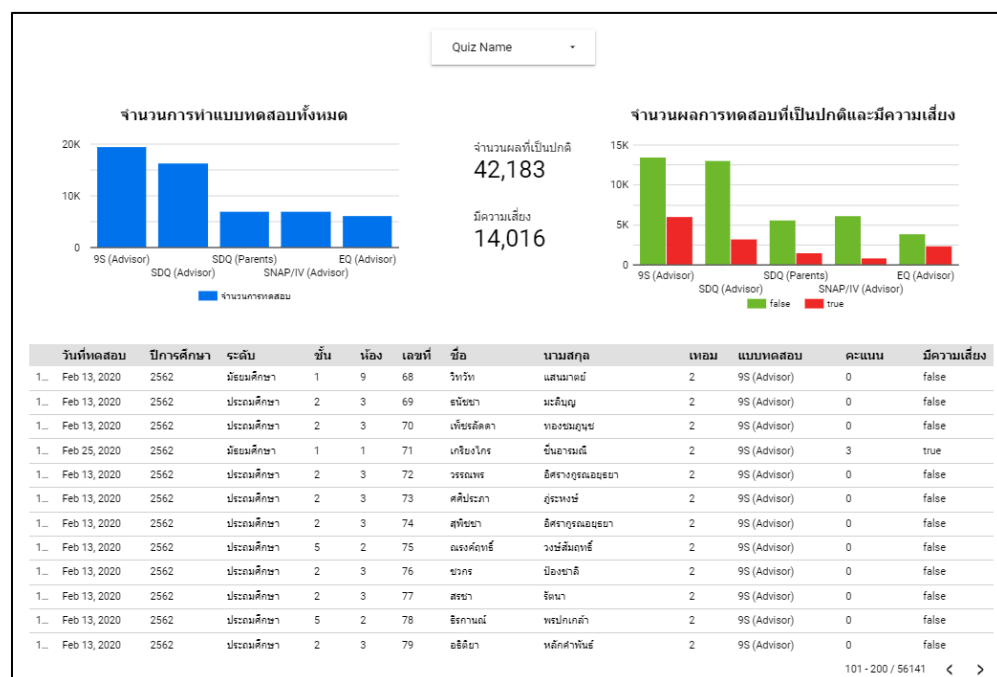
Quiz Name ▾

จำนวนการทำแบบทดสอบทั้งหมด

20K
10K
0

9S (Advisor)
SDQ (Advisor)
SDQ (Parents)
SNAP/IV (Advisor)
EQ (Advisor)

จำนวนการทดสอบ

จำนวนผลที่เป็นปกติ
42,183

มีความเสี่ยง
14,016

จำนวนผลการทดสอบที่เป็นปกติและมีความเสี่ยง

15K
10K
5K
0

9S (Advisor)
SDQ (Advisor)
SDQ (Parents)
SNAP/IV (Advisor)
EQ (Advisor)

false true

| | วันที่ทดสอบ | ปีการศึกษา | ระดับ | ชั้น | ห้อง | เลขที่ | ชื่อ | นามสกุล | เทอม | แบบทดสอบ | คะแนน | มีความเสี่ยง |
|---|---|---|---|---|---|---|---|---|---|---|---|---|
| 1... | Feb 13, 2020 | 2562 | มัธยมศึกษา | 1 | 9 | 68 | วิทวัท | แสนมาตย์ | 2 | 9S (Advisor) | 0 | false |
| 1... | Feb 13, 2020 | 2562 | ประถมศึกษา | 2 | 3 | 69 | ธนัชชา | มะลิบุญ | 2 | 9S (Advisor) | 0 | false |
| 1... | Feb 13, 2020 | 2562 | ประถมศึกษา | 2 | 3 | 70 | เพ็ชรลัดดา | ทองชมภูนุช | 2 | 9S (Advisor) | 0 | false |
| 1... | Feb 25, 2020 | 2562 | มัธยมศึกษา | 1 | 1 | 71 | เกรียงไกร | ขึ้นอารมณ์ | 2 | 9S (Advisor) | 3 | true |
| 1... | Feb 13, 2020 | 2562 | ประถมศึกษา | 2 | 3 | 72 | วรรณพร | อิศรางกูรณอยุธยา | 2 | 9S (Advisor) | 0 | false |
| 1... | Feb 13, 2020 | 2562 | ประถมศึกษา | 2 | 3 | 73 | ศศิประภา | ภู่ระหงษ์ | 2 | 9S (Advisor) | 0 | false |
| 1... | Feb 13, 2020 | 2562 | ประถมศึกษา | 2 | 3 | 74 | สุพิชชา | อิศราภูรณอยุธยา | 2 | 9S (Advisor) | 0 | false |
| 1... | Feb 13, 2020 | 2562 | ประถมศึกษา | 5 | 2 | 75 | ณรงค์ฤทธิ์ | วงษ์สัมฤทธิ์ | 2 | 9S (Advisor) | 0 | false |
| 1... | Feb 13, 2020 | 2562 | ประถมศึกษา | 2 | 3 | 76 | ชวกร | ป้องชาลี | 2 | 9S (Advisor) | 0 | false |
| 1... | Feb 13, 2020 | 2562 | ประถมศึกษา | 2 | 3 | 77 | สรชา | รัตนา | 2 | 9S (Advisor) | 0 | false |
| 1... | Feb 13, 2020 | 2562 | ประถมศึกษา | 5 | 2 | 78 | ธีรกานต์ | พรปกเกล้า | 2 | 9S (Advisor) | 0 | false |
| 1... | Feb 13, 2020 | 2562 | ประถมศึกษา | 2 | 3 | 79 | อธิติยา | หลักคำพันธ์ | 2 | 9S (Advisor) | 0 | false |

101 - 200 / 56141 < >